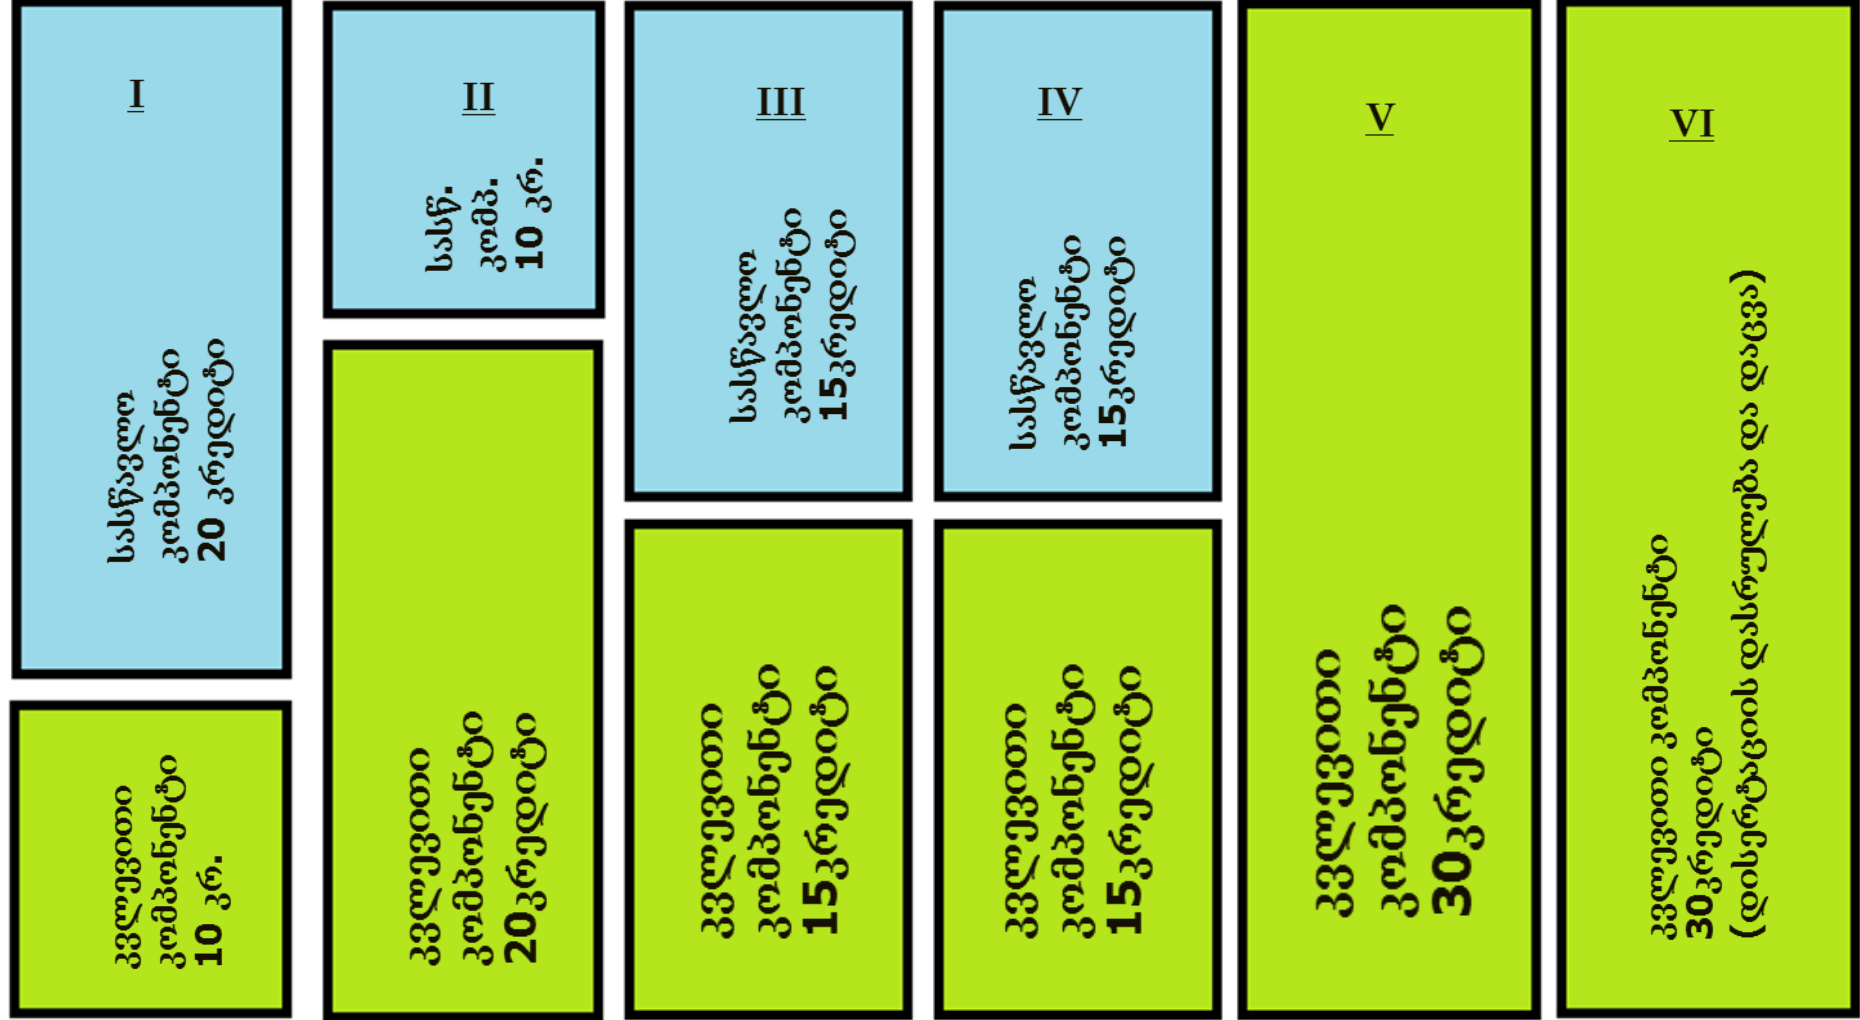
I

სასწავლო კომპონენტი 20 კრედიტი

კვლევითი კომპონენტი 10 კრ.

II

სასწ. კომპ. 10 კრ.

კვლევითი კომპონენტი 20კრედიტი

III

სასწავლო კომპონენტი 15კრედიტი

კვლევითი კომპონენტი 15კრედიტი

IV

სასწავლო კომპონენტი 15კრედიტი

კვლევითი კომპონენტი 15კრედიტი

V

კვლევითი კომპონენტი 30კრედიტი

VI

კვლევითი კომპონენტი 30კრედიტი (დისერტაციის დასრულება და დაცვა)